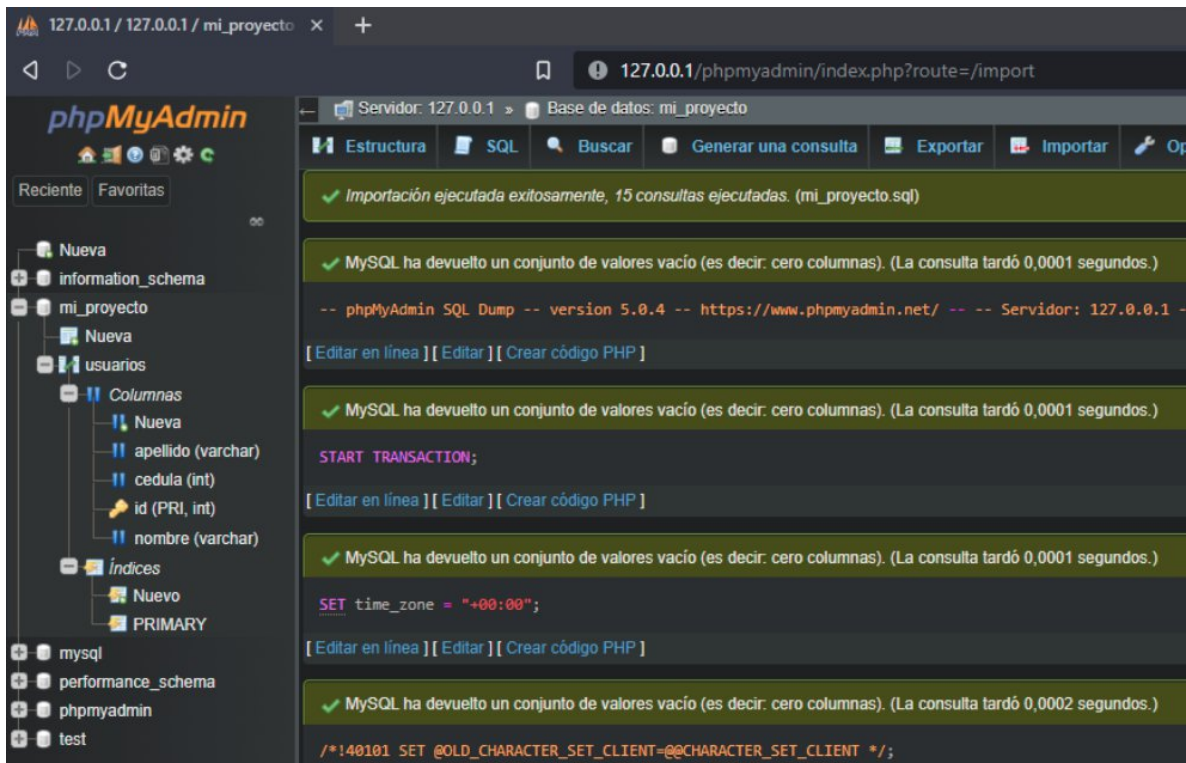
127.0.0.1 / 127.0.0.1 / mi_proyecto ×

127.0.0.1/phpmyadmin/index.php?route=/import

phpMyAdmin

Reciente Favoritas

Nueva
information_schema
mi_proyecto
Nueva
usuarios
Columnas
Nueva
apellido (varchar)
cedula (int)
id (PRI, int)
nombre (varchar)
Índices
Nuevo
PRIMARY
mysql
performance_schema
phpmyadmin
test

Servidor: 127.0.0.1 » Base de datos: mi_proyecto

Estructura SQL Buscar Generar una consulta Exportar Importar Op

Importación ejecutada exitosamente, 15 consultas ejecutadas. (mi_proyecto.sql)

MySQL ha devuelto un conjunto de valores vacío (es decir: cero columnas). (La consulta tardó 0,0001 segundos.)

-- phpMyAdmin SQL Dump -- version 5.0.4 -- https://www.phpmyadmin.net/ -- -- Servidor: 127.0.0.1 -

[ Editar en línea ] [ Editar ] [ Crear código PHP ]

MySQL ha devuelto un conjunto de valores vacío (es decir: cero columnas). (La consulta tardó 0,0001 segundos.)

START TRANSACTION;

[ Editar en línea ] [ Editar ] [ Crear código PHP ]

MySQL ha devuelto un conjunto de valores vacío (es decir: cero columnas). (La consulta tardó 0,0001 segundos.)

SET time_zone = "+00:00";

[ Editar en línea ] [ Editar ] [ Crear código PHP ]

MySQL ha devuelto un conjunto de valores vacío (es decir: cero columnas). (La consulta tardó 0,0002 segundos.)

/*!40101 SET @OLD_CHARACTER_SET_CLIENT=@@CHARACTER_SET_CLIENT */;